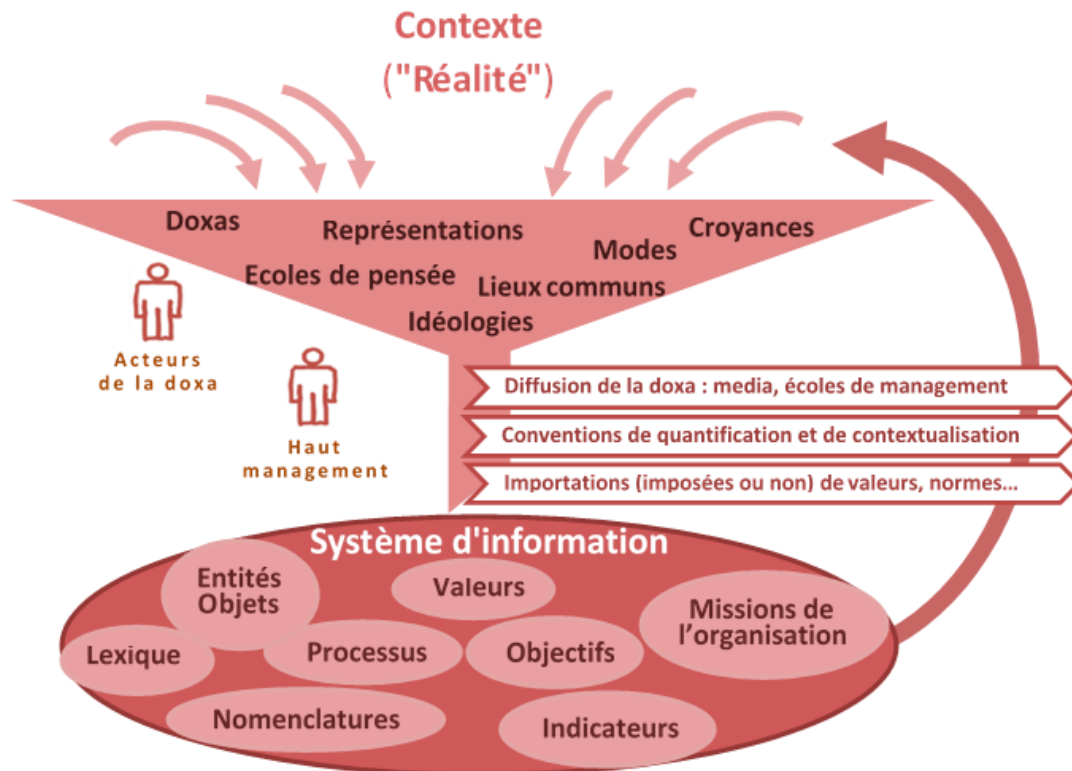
Contexte
("Réalité")

Doxas
Représentations
Modes
Croyances
Ecoles de pensée
Lieux communs
Idéologies

Acteurs de la doxa

Haut management

Diffusion de la doxa : media, écoles de management
Conventions de quantification et de contextualisation
Importations (imposées ou non) de valeurs, normes...

Système d'information
Entités Objets
Valeurs
Missions de l'organisation
Lexique
Processus
Objectifs
Nomenclatures
Indicateurs